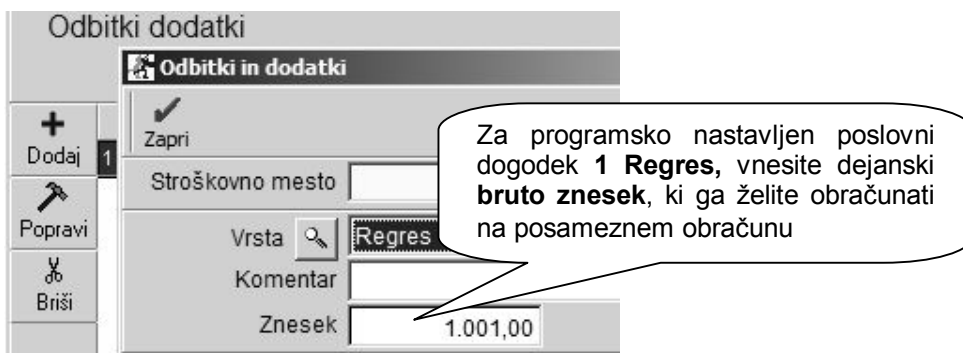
Odbitki dodatki

Odbitki in dodatki

Zapri

Dodaj

1

Popravi

Briši

Stroškovno mesto

Vrsta

Regres

Komentar

Znesek

1.001,00

Za programsko nastavljen poslovni dogodek **1 Regres,** vnesite dejanski **bruto znesek**, ki ga želite obračunati na posameznem obračunu